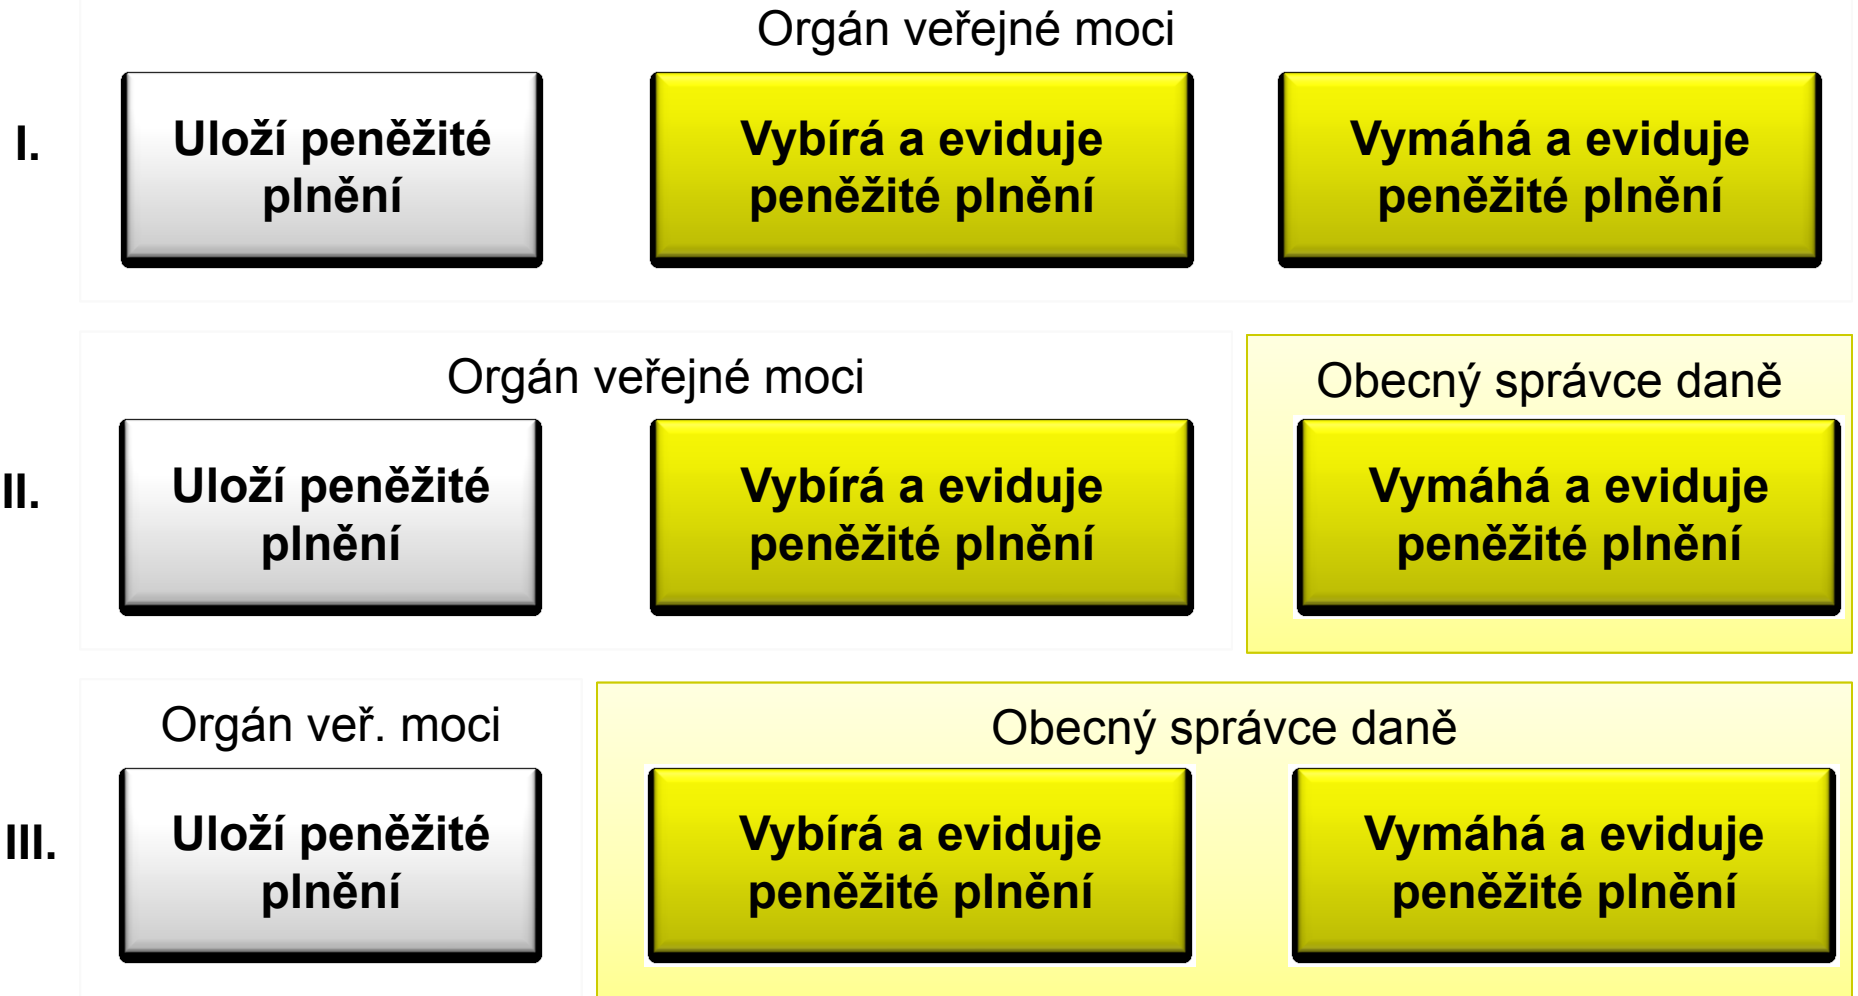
Orgán veřejné moci

I.

Uloží peněžité plnění

Vybírá a eviduje peněžité plnění

Vymáhá a eviduje peněžité plnění

Orgán veřejné moci

Obecný správce daně

II.

Uloží peněžité plnění

Vybírá a eviduje peněžité plnění

Vymáhá a eviduje peněžité plnění

Orgán veř. moci

Obecný správce daně

III.

Uloží peněžité plnění

Vybírá a eviduje peněžité plnění

Vymáhá a eviduje peněžité plnění